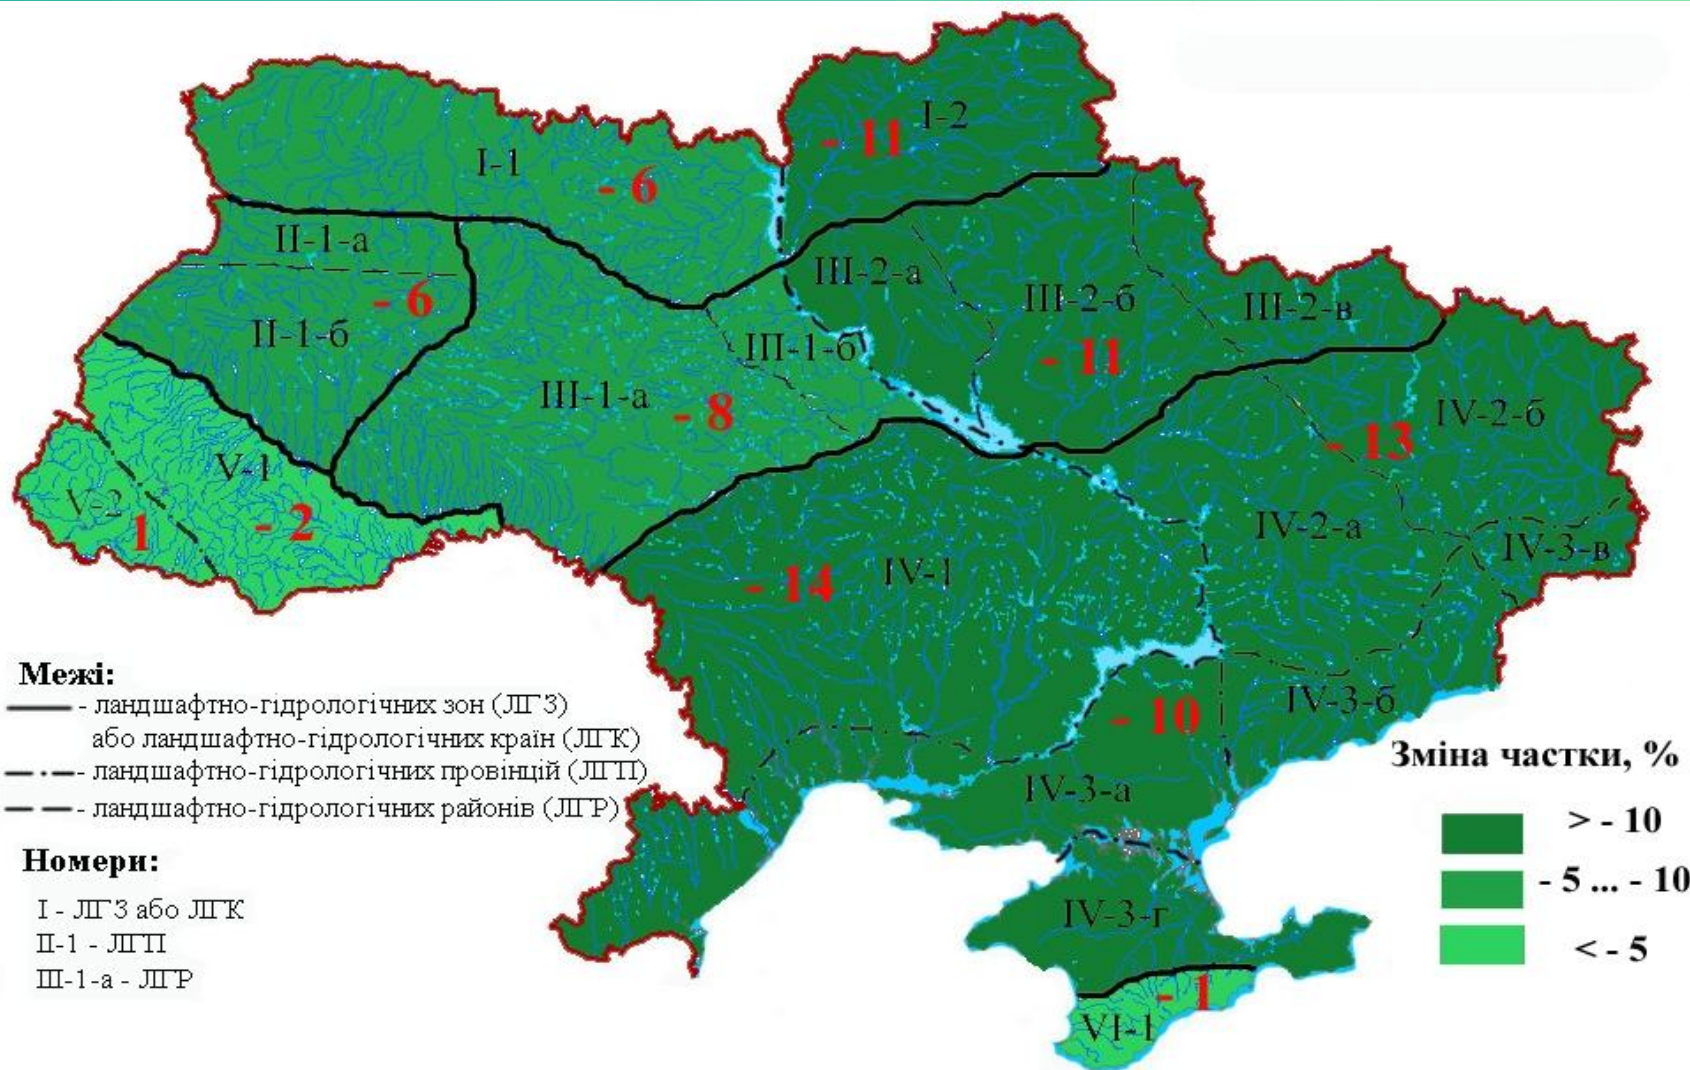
I-1
- 6
I-2
- 11
II-1-а
- 6
II-1-б
III-2-а
III-2-б
III-2-в
III-1-б
- 11
III-1-а
- 8
IV-2-б
- 13
V-1
V-2
1
- 2
IV-2-а
IV-3-в
- 14
IV-1
IV-3-б
- 10
IV-3-а
IV-3-г
- 1
VI-1

Межі:
- ландшафтно-гідрологічних зон (ЛГЗ) або ландшафтно-гідрологічних країн (ЛГК)
- ландшафтно-гідрологічних провінцій (ЛГП)
- ландшафтно-гідрологічних районів (ЛГР)

Номери:
I - ЛГЗ або ЛГК
II-1 - ЛГП
III-1-а - ЛГР

Зміна частки, %
> - 10
- 5 ... - 10
< - 5